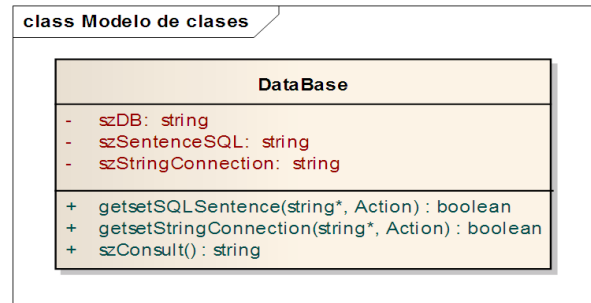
class Modelo de clases

DataBase

- szDB: string
- szSentenceSQL: string
- szStringConnection: string

+ getsetSQLSentence(string*, Action) : boolean
+ getsetStringConnection(string*, Action) : boolean
+ szConsult() : string